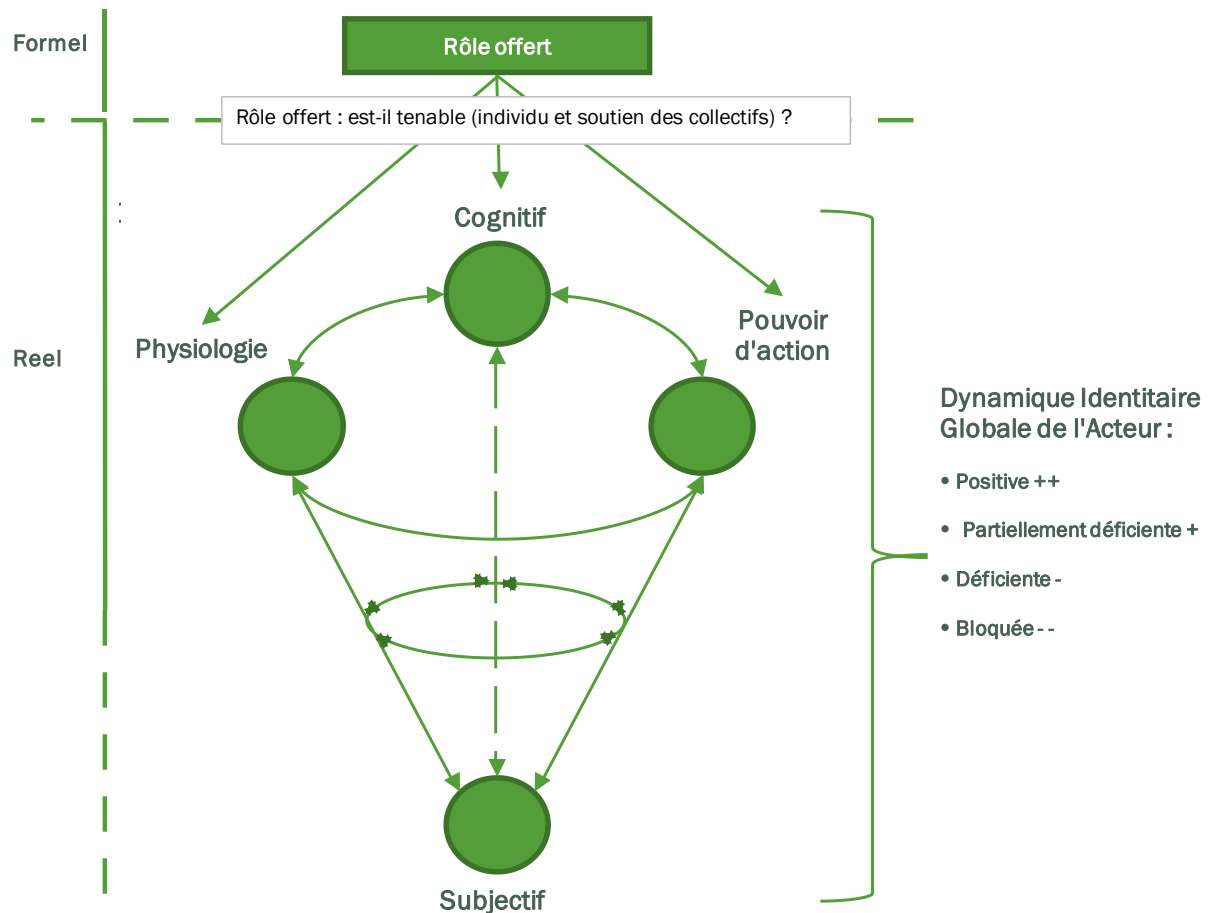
Formel

Rôle offert

Rôle offert : est-il tenable (individu et soutien des collectifs) ?

Reel

Cognitif

Physiologie

Pouvoir d'action

Subjectif

Dynamique Identitaire Globale de l'Acteur :

• Positive ++

• Partiellement déficiente +

• Déficiente -

• Bloquée - -